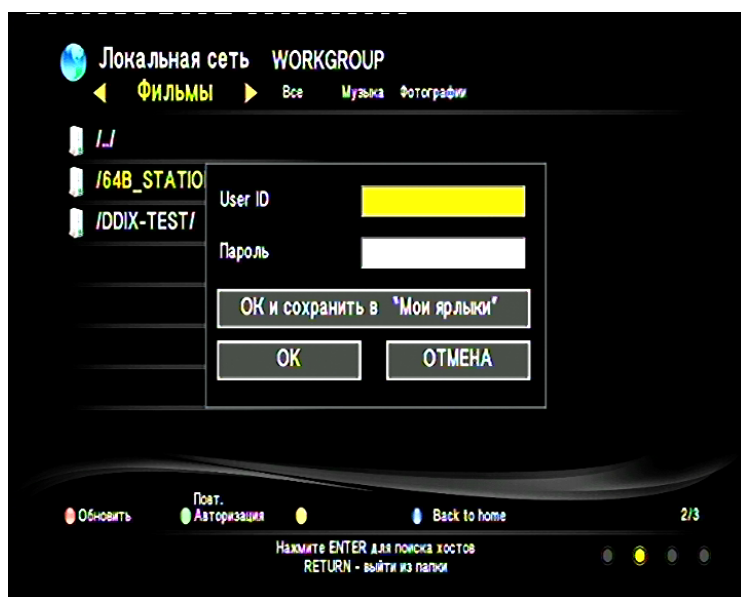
Локальная сеть WORKGROUP

Фильмы Все Музыка Фотографии

/../

/64B_STATIO

/DDIX-TEST/

User ID

Пароль

ОК и сохранить в "Мои ярлыки"

ОК

ОТМЕНА

Обновить

Повт. Авторизация

Back to home

2/3

Нажмите ENTER для поиска хостов
RETURN - выйти из папки